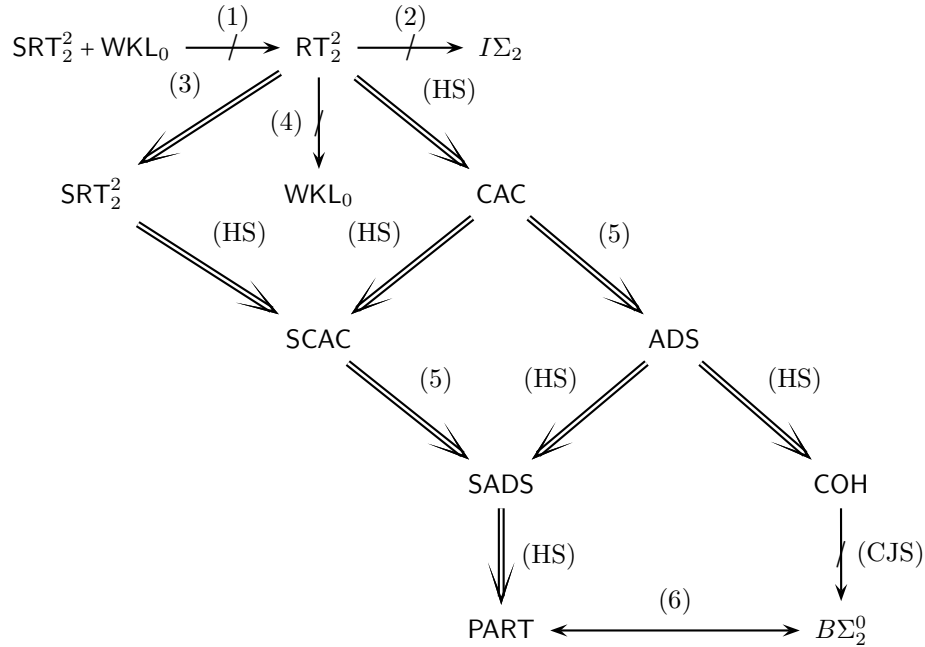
$\mathsf{SRT}^2_2 + \mathsf{WKL}_0$ (1) $\mathsf{RT}^2_2$ (2) $I\Sigma_2$

(3) (4) (HS)

$\mathsf{SRT}^2_2$ $\mathsf{WKL}_0$ $\mathsf{CAC}$

(HS) (HS) (5)

$\mathsf{SCAC}$ $\mathsf{ADS}$

(5) (HS) (HS)

$\mathsf{SADS}$ $\mathsf{COH}$

(HS) (CJS)

$\mathsf{PART}$ (6) $B\Sigma^0_2$